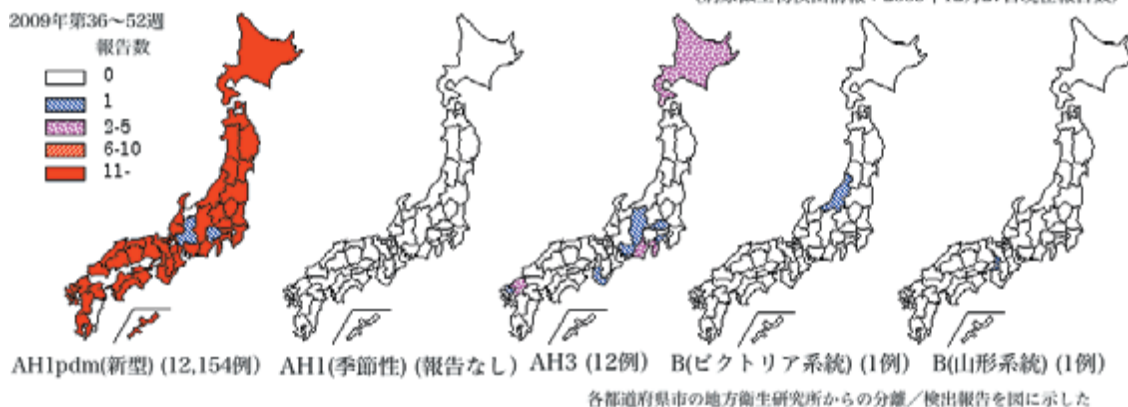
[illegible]

2009年第36~52週

報告数

0
1
2-5
6-10
11-

AH1pdm(新型) (12,154例) AH1(季節性) (報告なし) AH3 (12例) B(ビクトリア系統) (1例) B(山形系統) (1例)

各都道府県市の地方衛生研究所からの分離／検出報告を図に示した